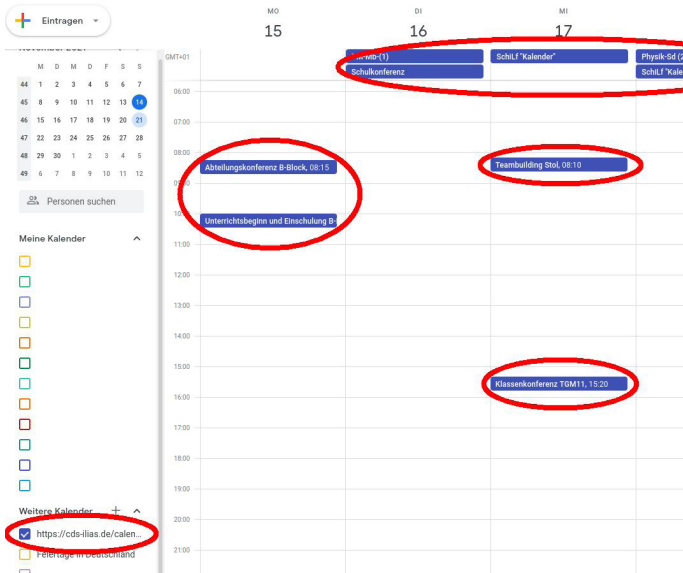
Eintragen

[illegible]

| | M | D | M | D | F | S | S |
|---|---|---|---|---|---|---|---|
| 44 | 1 | 2 | 3 | 4 | 5 | 6 | 7 |
| 45 | 8 | 9 | 10 | 11 | 12 | 13 | 14 |
| 46 | 15 | 16 | 17 | 18 | 19 | 20 | 21 |
| 47 | 22 | 23 | 24 | 25 | 26 | 27 | 28 |
| 48 | 29 | 30 | 1 | 2 | 3 | 4 | 5 |
| 49 | 6 | 7 | 8 | 9 | 10 | 11 | 12 |

Personen suchen

Meine Kalender

Weitere Kalender

https://cds-ilias.de/calen...

Feiertage in Deutschland

MO 15

DI 16

MI 17

GMT+01

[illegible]-(1)

Schulkonferenz

SchiLf "Kalender"

Physik-Sd (2

SchiLf "Kale

06:00

07:00

08:00

Abteilungskonferenz B-Block, 08:15

Teambuilding Stol, 08:10

09:00

10:00

Unterrichtsbeginn und Einschulung B-

11:00

12:00

13:00

14:00

15:00

Klassenkonferenz TGM11, 15:20

16:00

17:00

18:00

19:00

20:00

21:00